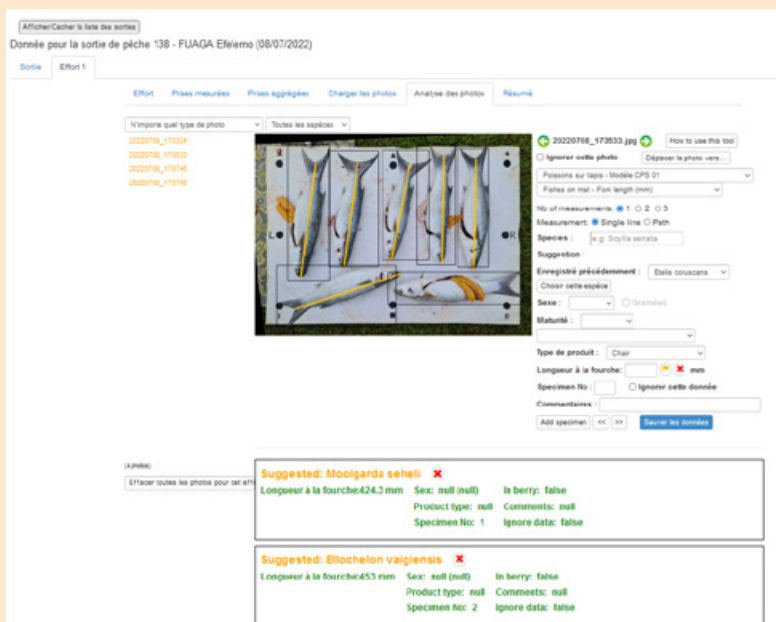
Afficher/Cacher la liste des sorties

Donnée pour la sortie de pêche 138 - FUAGA Efelemo (08/07/2022)

Sortie | Effort 1

Effort | Prises mesurées | Prises aggrégées | Charger les photos | Analyse des photos | Résumé

N'importe quel type de photo | Toutes les espèces

20220708_173334
20220708_173533
20220708_173745
20220708_173749

L | R | L | R

20220708_173533.jpg | How to use this tool

Ignorer cette photo | Déplacer la photo vers...

Poissons sur tapis - Modèle CPS 01

Fishes on mat - Fork length (mm)

No of measurements: 1 2 3

Measurement: Single line Path

Species : e.g. Scylla serrata

Suggestion :

Enregistré précédemment : Elalis couscana

Choisir cette espèce

Sexe : | Grain(ée)

Maturité :

Type de produit : Chair

Longueur à la fourche: | mm

Specimen No : | Ignorer cette donnée

Commentaires :

Add specimen | << | >> | Sauver les données

(4 photos)

Effacer toutes les photos pour cet effo

Suggested: Moolgarda seheli
Longueur à la fourche:424.3 mm | Sex: null (null) | In berry: false
Product type: null | Comments: null
Specimen No: 1 | Ignore data: false

Suggested: Ellochelon vaigiensis
Longueur à la fourche:453 mm | Sex: null (null) | In berry: false
Product type: null | Comments: null
Specimen No: 2 | Ignore data: false